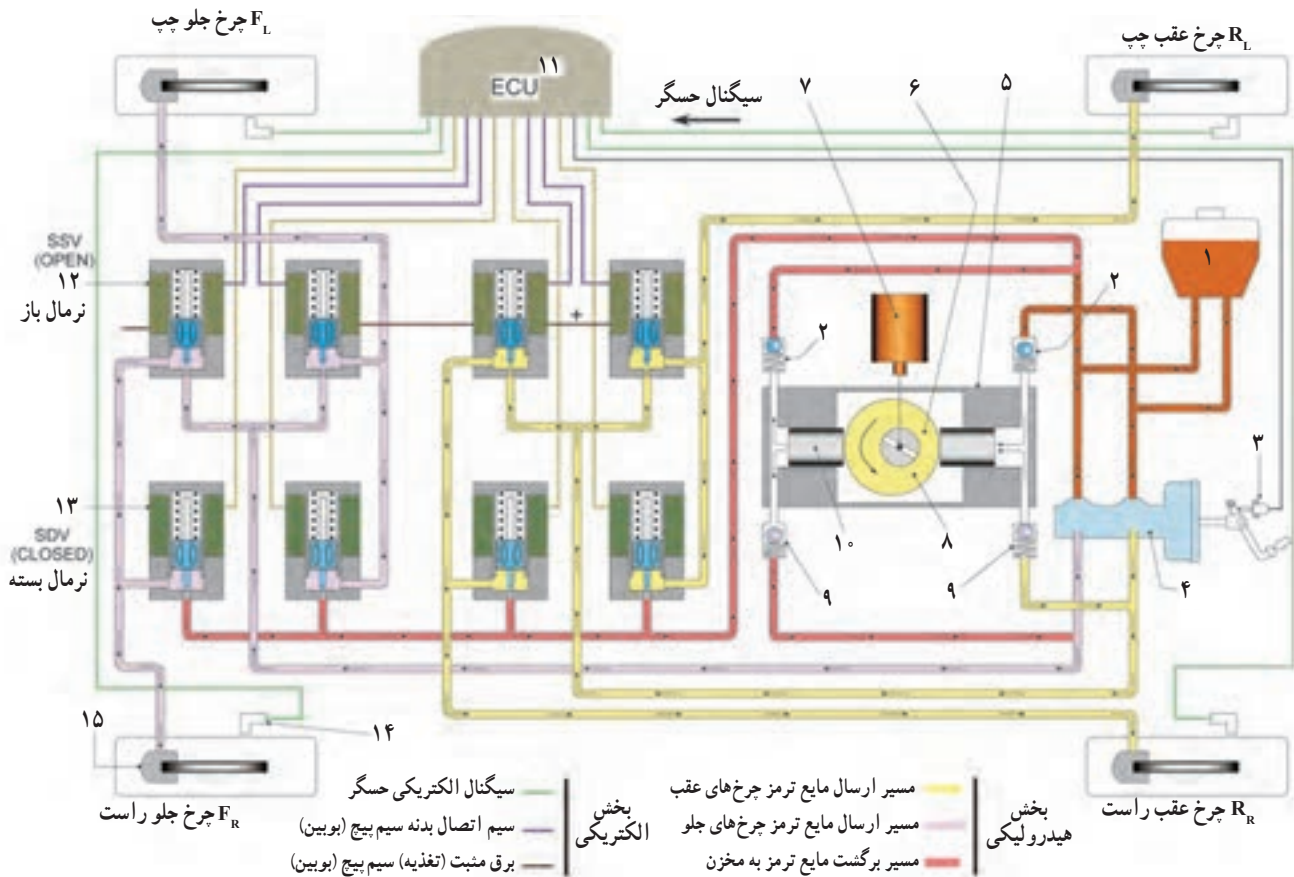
$F_L$ چرخ جلو چپ

ECU ۱۱

سیگنال حسگر

$R_L$ چرخ عقب چپ

۷ ۶ ۵

SSV (OPEN) ۱۲ نرمال باز

۱

۲ ۲

+

۳

۱۳ SDV (CLOSED) نرمال بسته

۱۰ ۸

۹ ۹ ۴

۱۵ ۱۴

$F_R$ چرخ جلو راست

سیگنال الکتریکی حسگر
سیم اتصال بدنه سیم پیچ (بوبین)
برق مثبت (تغذیه) سیم پیچ (بوبین)

بخش الکتریکی

مسیر ارسال مایع ترمز چرخ‌های عقب
مسیر ارسال مایع ترمز چرخ‌های جلو
مسیر برگشت مایع ترمز به مخزن

بخش هیدرولیکی

$R_R$ چرخ عقب راست